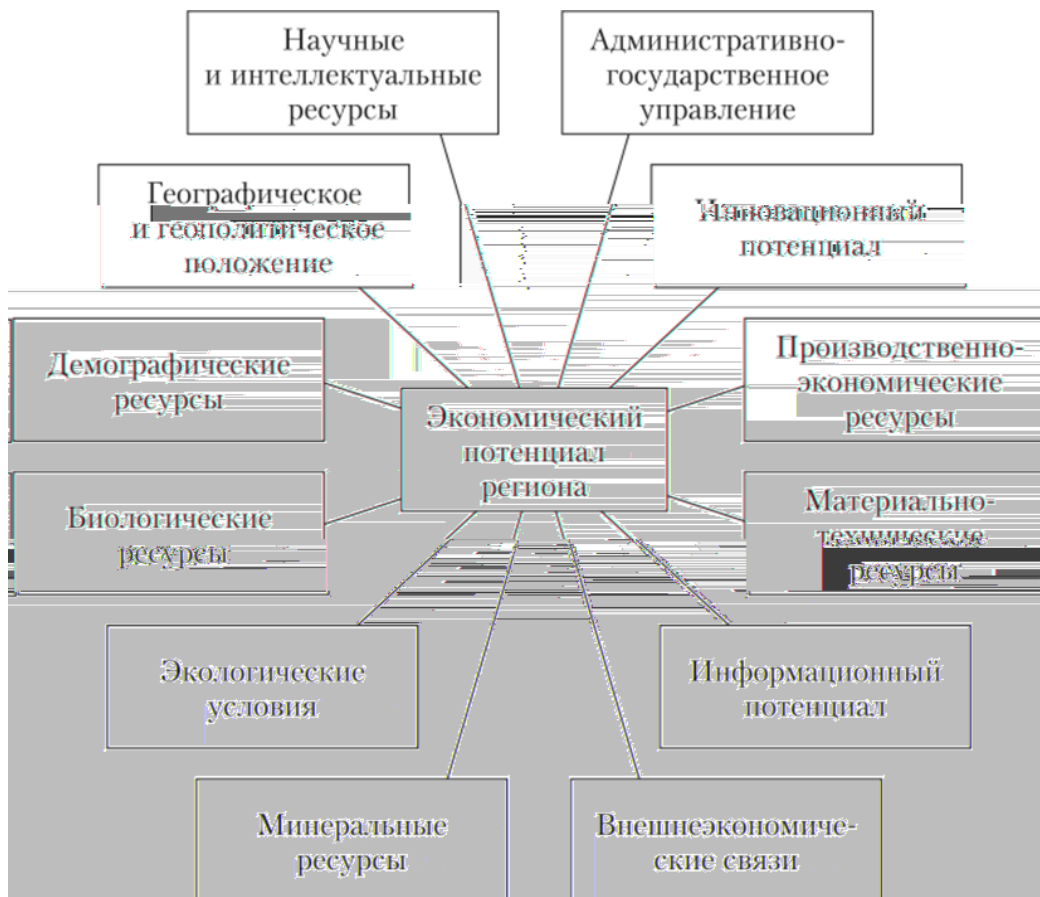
Научные и интеллектуальные ресурсы

Административно-государственное управление

Географическое и геополитическое положение

Инновационный потенциал

Демографические ресурсы

Экономический потенциал региона

Производственно-экономические ресурсы

Биологические ресурсы

Материально-технические ресурсы

Экологические условия

Информационный потенциал

Минеральные ресурсы

Внешнеэкономические связи